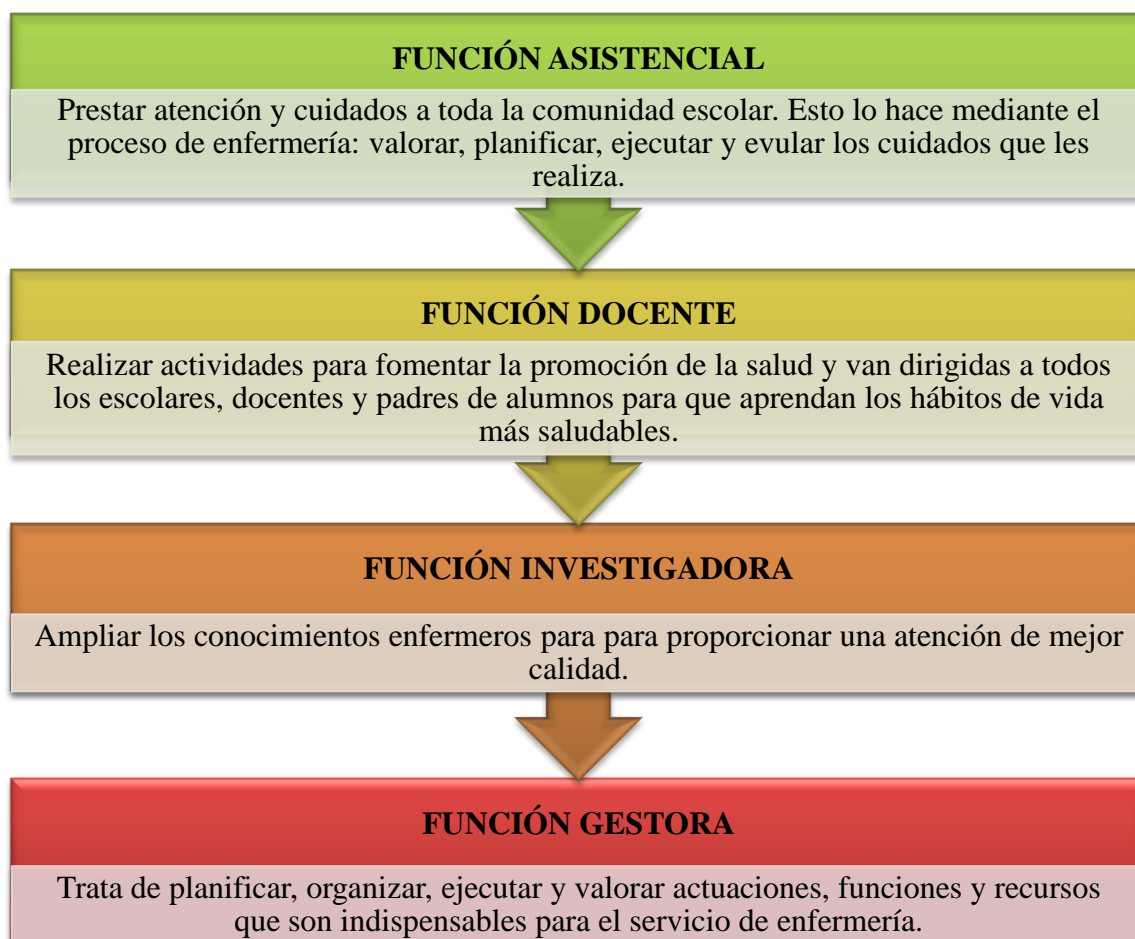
FUNCIÓN ASISTENCIAL

Prestar atención y cuidados a toda la comunidad escolar. Esto lo hace mediante el proceso de enfermería: valorar, planificar, ejecutar y evular los cuidados que les realiza.

FUNCIÓN DOCENTE

Realizar actividades para fomentar la promoción de la salud y van dirigidas a todos los escolares, docentes y padres de alumnos para que aprendan los hábitos de vida más saludables.

FUNCIÓN INVESTIGADORA

Ampliar los conocimientos enfermeros para para proporcionar una atención de mejor calidad.

FUNCIÓN GESTORA

Trata de planificar, organizar, ejecutar y valorar actuaciones, funciones y recursos que son indispensables para el servicio de enfermería.